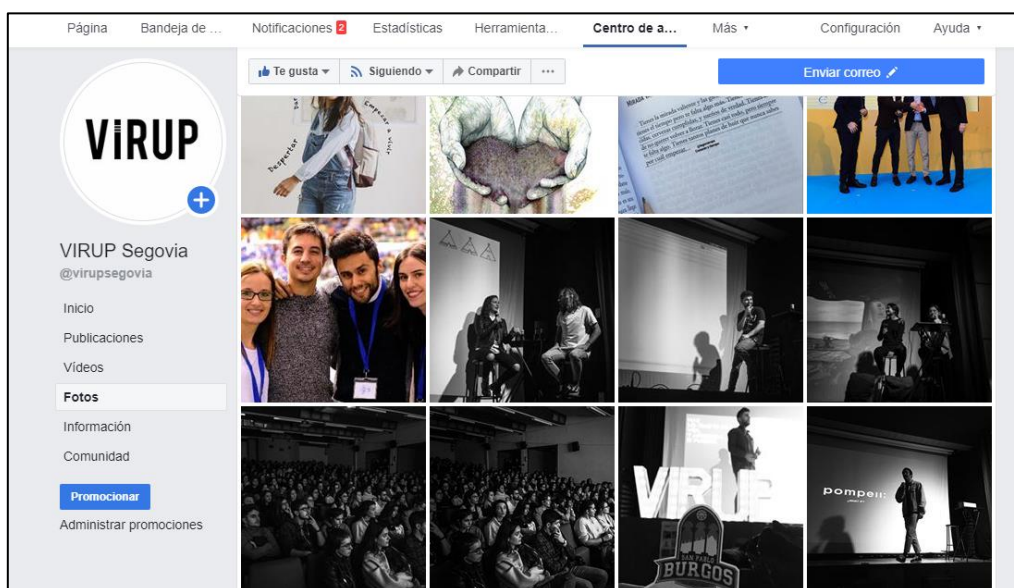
Página Bandeja de ... Notificaciones 2 Estadísticas Herramienta... Centro de a... Más ▾ Configuración Ayuda ▾

Te gusta ▾ Siguiendo ▾ Compartir ···

Enviar correo

VIRUP

VIRUP Segovia
@virupsegovia

Inicio
Publicaciones
Vídeos
Fotos
Información
Comunidad

Promocionar
Administrar promociones

Despertar Empezar a vivir

VIRUP

SAN PABLO BURGOS

pompeii